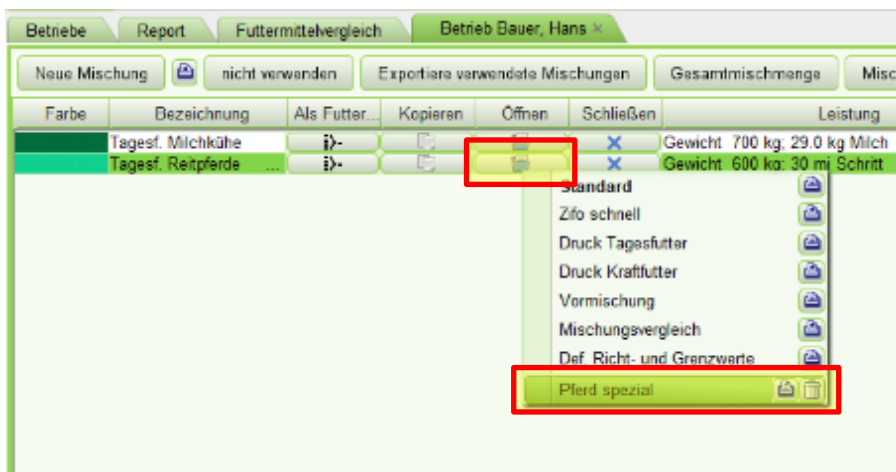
Betriebe | Report | Futtermittelvergleich | Betrieb Bauer, Hans ×

Neue Mischung | nicht verwenden | Exportiere verwendete Mischungen | Gesamtmischmenge | Misc

| Farbe | Bezeichnung | Als Futter... | Kopieren | Öffnen | Schließen | Leistung |
|---|---|---|---|---|---|---|
| | Tagesf. Milchkühe | | | | × | Gewicht 700 kg; 29.0 kg Milch |
| | Tagesf. Reitpferde ... | | | | × | Gewicht 600 kg; 30 mi Schritt |

Standard
Zifo schnell
Druck Tagesfutter
Druck Kraftfutter
Vormischung
Mischungsvergleich
Def. Richt- und Grenzwerte
Pferd spezial